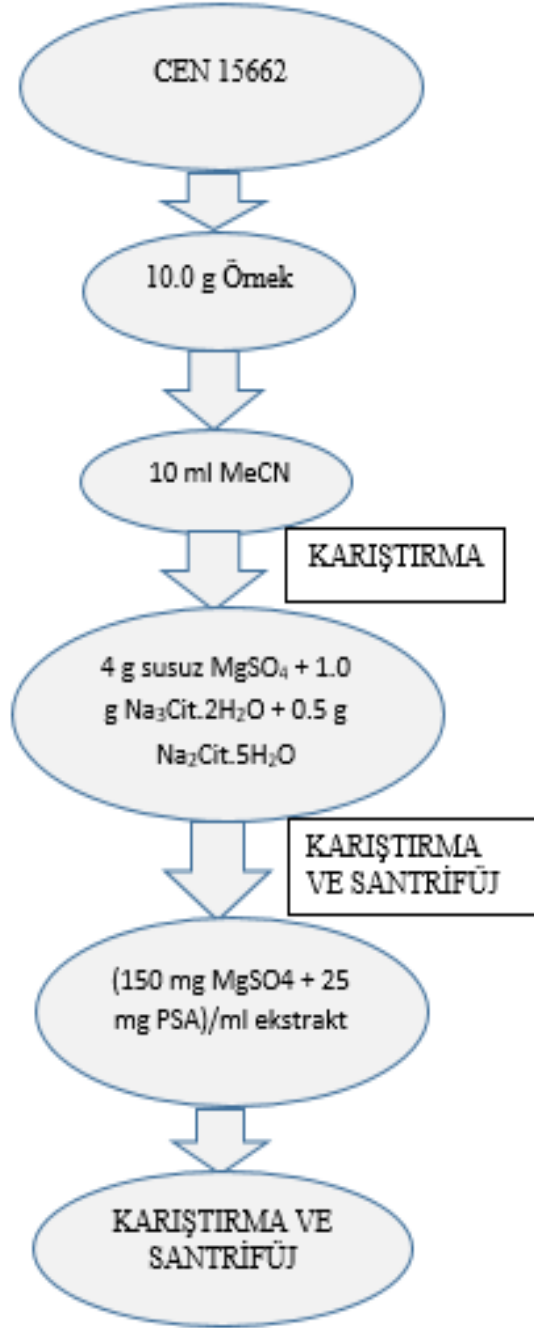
CEN 15662

10.0 g Örnek

10 ml MeCN

KARIŞTIRMA

4 g susuz $MgSO_4$ + 1.0 g $Na_3Cit.2H_2O$ + 0.5 g $Na_2Cit.5H_2O$

KARIŞTIRMA VE SANTRİFÜJ

(150 mg MgSO4 + 25 mg PSA)/ml ekstrakt

KARIŞTIRMA VE SANTRİFÜJ